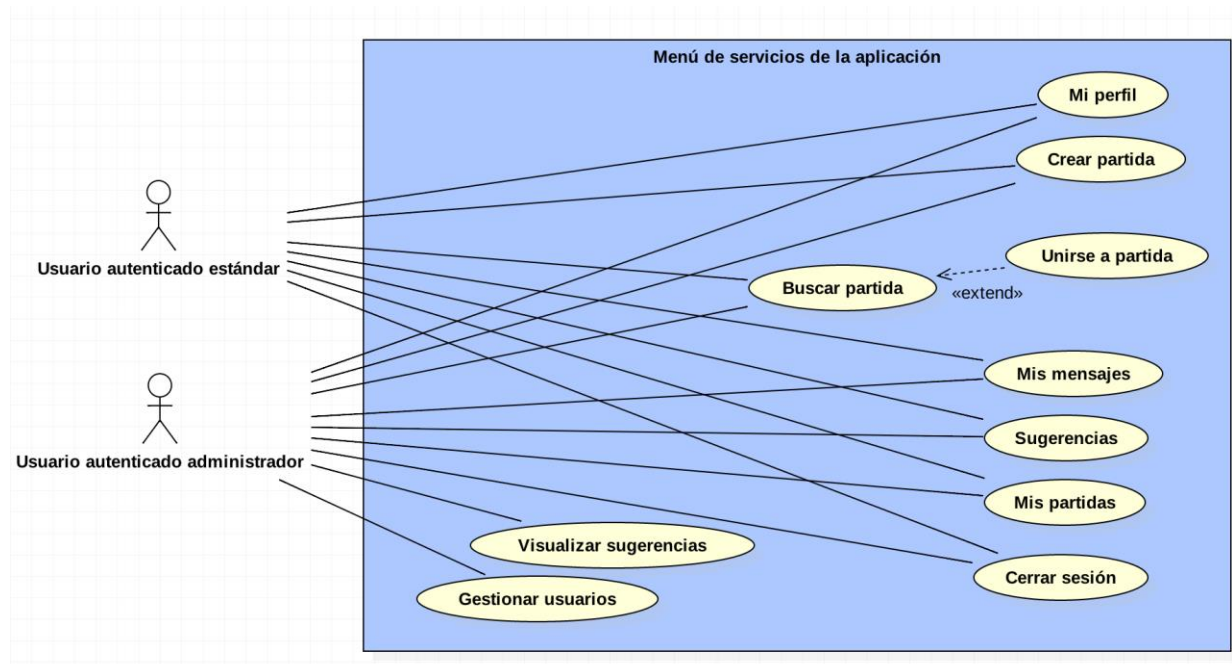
Menú de servicios de la aplicación

Usuario autenticado estándar

Usuario autenticado administrador

Mi perfil

Crear partida

Unirse a partida

Buscar partida

«extend»

Mis mensajes

Sugerencias

Mis partidas

Visualizar sugerencias

Cerrar sesión

Gestionar usuarios